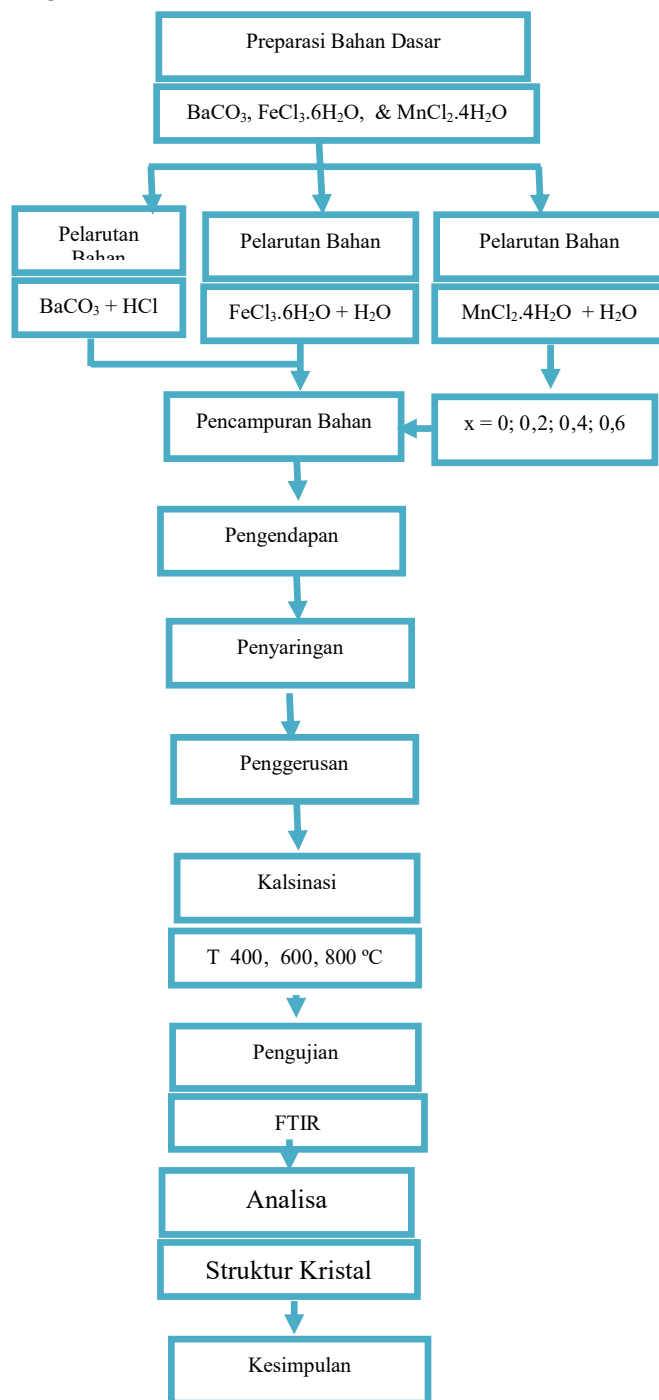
Preparasi Bahan Dasar

$BaCO_3$, $FeCl_3.6H_2O$, & $MnCl_2.4H_2O$

Pelarutan Bahan

$BaCO_3$ + HCl

Pelarutan Bahan

$FeCl_3.6H_2O + H_2O$

Pelarutan Bahan

$MnCl_2.4H_2O + H_2O$

Pencampuran Bahan

x = 0; 0,2; 0,4; 0,6

Pengendapan

Penyaringan

Penggerusan

Kalsinasi

T 400, 600, 800 ºC

Pengujian

FTIR

Analisa

Struktur Kristal

Kesimpulan